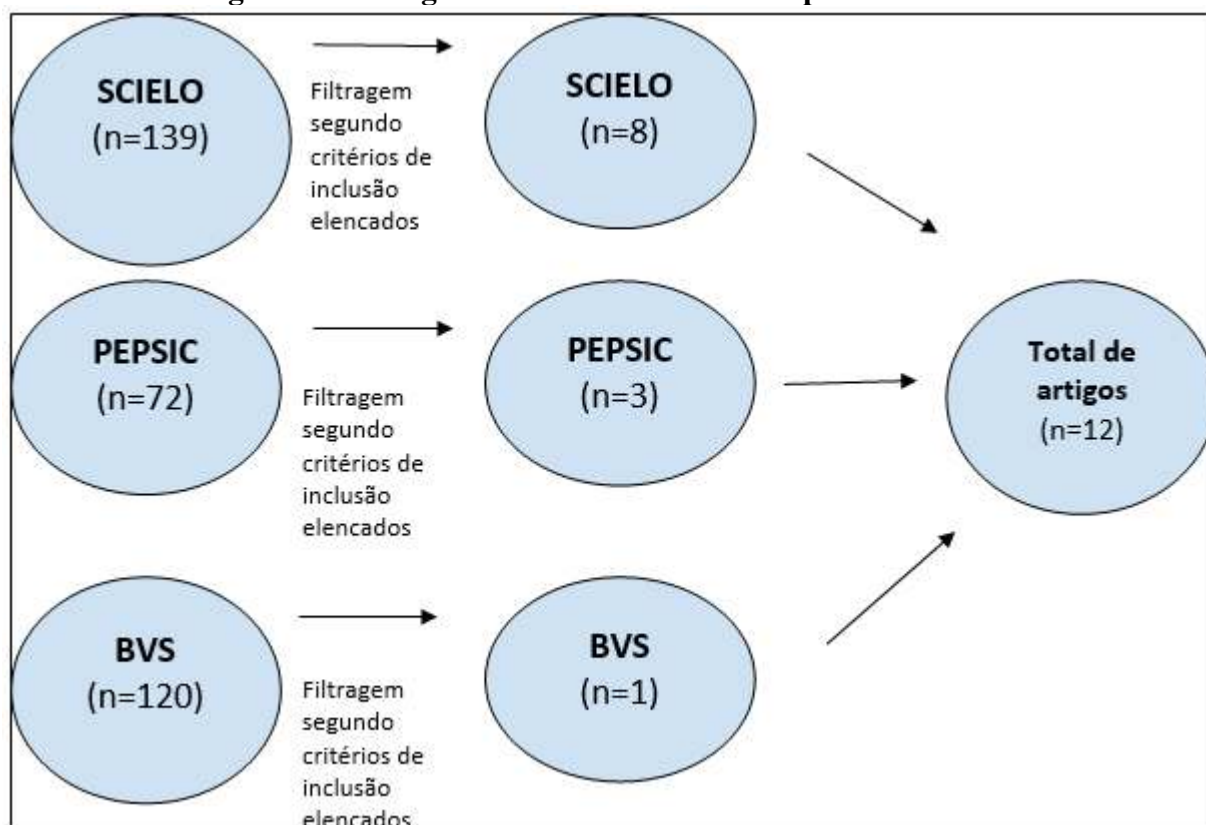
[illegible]

SCIELO
(n=139)

Filtragem segundo critérios de inclusão elencados

SCIELO
(n=8)

PEPSIC
(n=72)

Filtragem segundo critérios de inclusão elencados

PEPSIC
(n=3)

Total de artigos
(n=12)

BVS
(n=120)

Filtragem segundo critérios de inclusão elencados

BVS
(n=1)